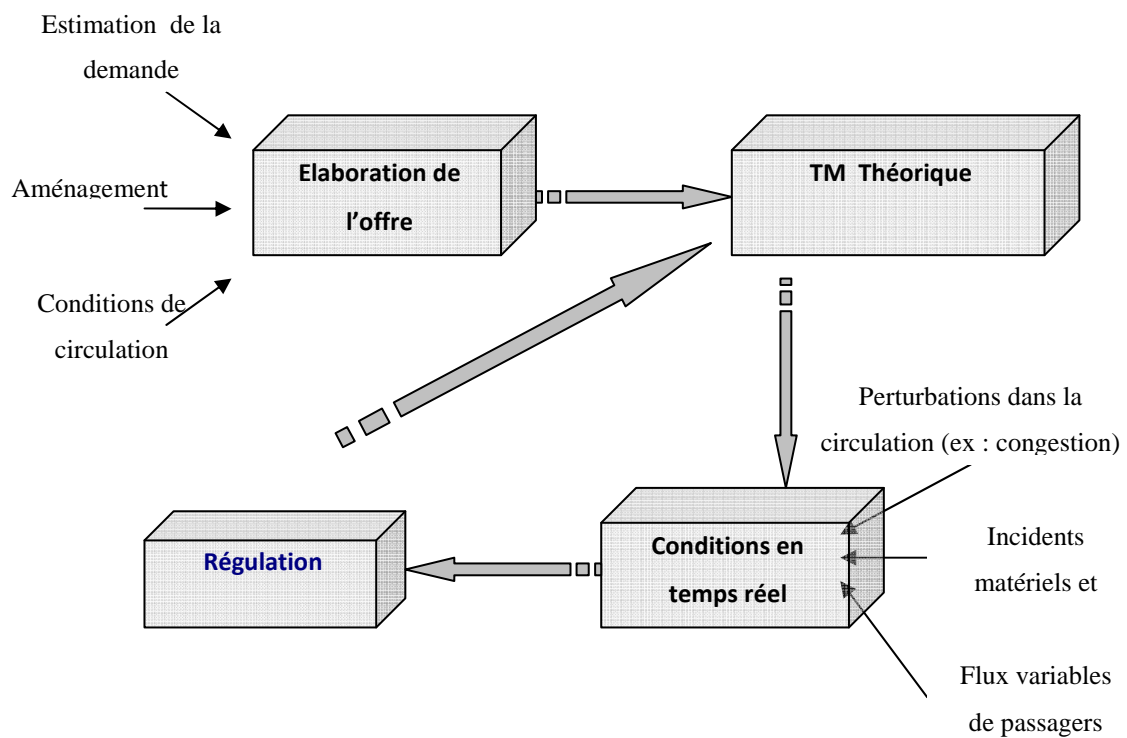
Estimation de la demande

Aménagement

Conditions de circulation

Elaboration de l'offre

TM Théorique

Perturbations dans la circulation (ex : congestion)

Incidents matériels et

Flux variables de passagers

Conditions en temps réel

Régulation